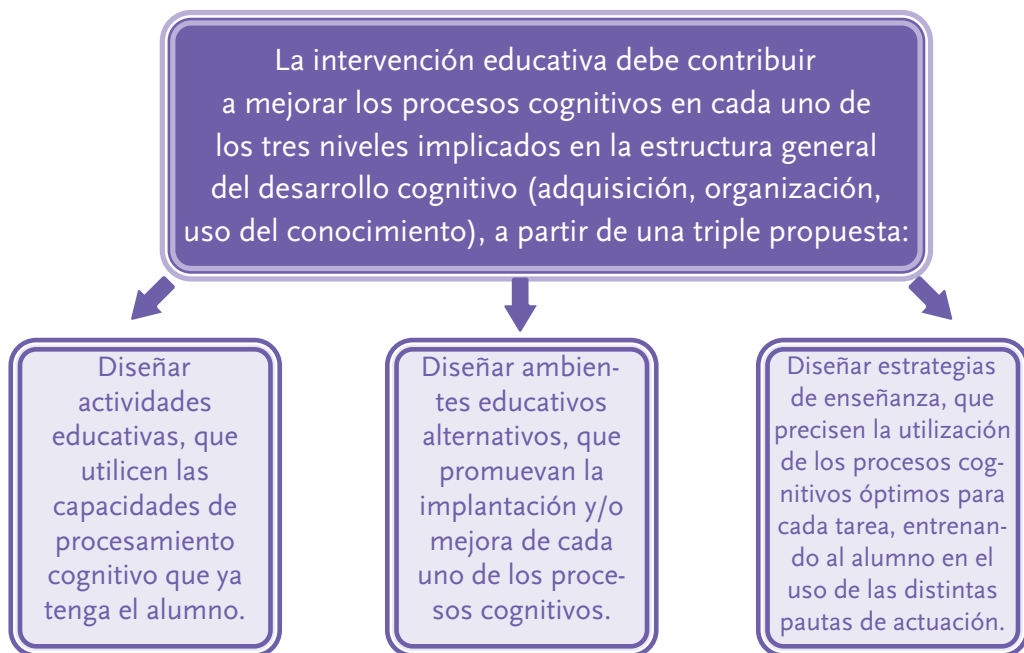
La intervención educativa debe contribuir a mejorar los procesos cognitivos en cada uno de los tres niveles implicados en la estructura general del desarrollo cognitivo (adquisición, organización, uso del conocimiento), a partir de una triple propuesta:

Diseñar actividades educativas, que utilicen las capacidades de procesamiento cognitivo que ya tenga el alumno.

Diseñar ambientes educativos alternativos, que promuevan la implantación y/o mejora de cada uno de los procesos cognitivos.

Diseñar estrategias de enseñanza, que precisen la utilización de los procesos cognitivos óptimos para cada tarea, entrenando al alumno en el uso de las distintas pautas de actuación.